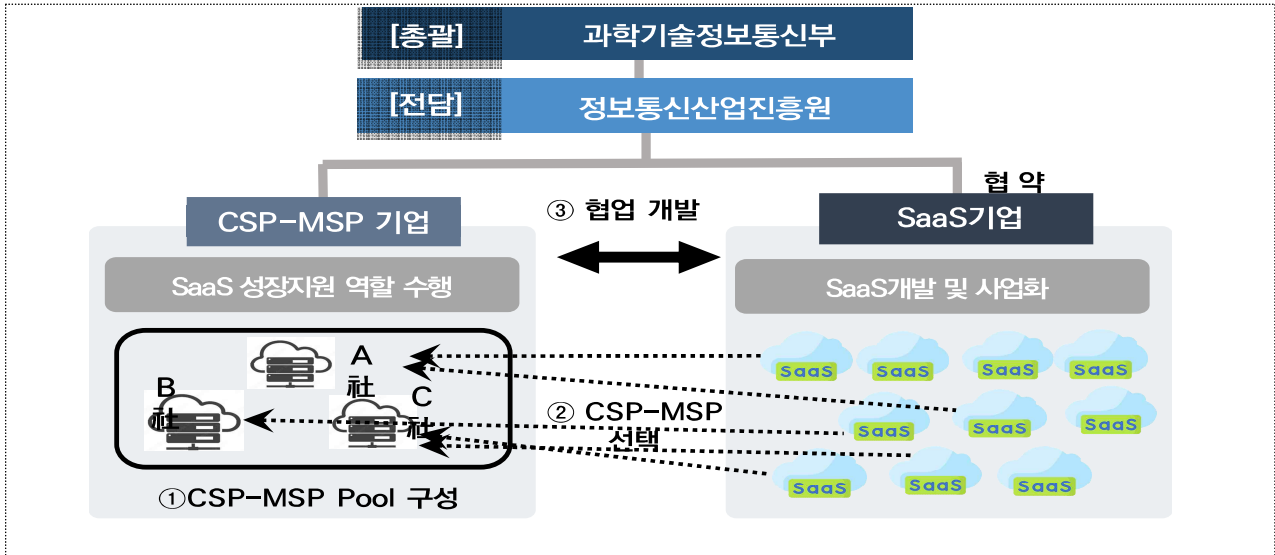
[총괄] 과학기술정보통신부

[전담] 정보통신산업진흥원

협 약

CSP-MSP 기업

③ 협업 개발

SaaS기업

SaaS 성장지원 역할 수행

SaaS개발 및 사업화

A 社

B 社

C 社

② CSP-MSP 선택

SaaS SaaS SaaS SaaS SaaS SaaS SaaS SaaS SaaS SaaS SaaS

①CSP-MSP Pool 구성